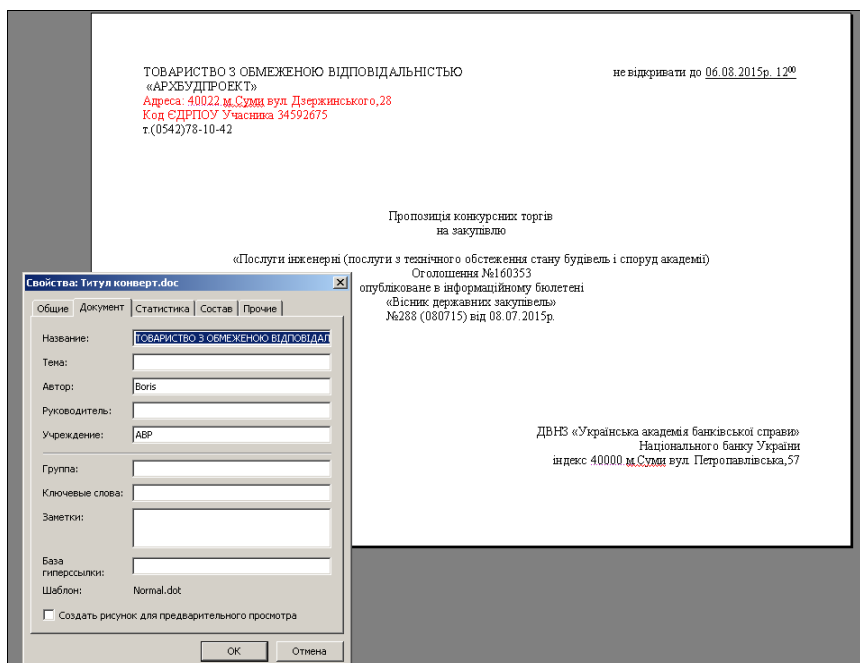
ТОВАРИСТВО З ОБМЕЖЕНОЮ ВІДПОВІДАЛЬНІСТЮ «АРХБУДПРОЕКТ»
Адреса: 40022 м.Суми вул. Дзержинського,28
Код ЄДРПОУ Учасника 34592675
т.(0542)78-10-42

не відкривати до 06.08.2015р. $12^{00}$

Пропозиція конкурсних торгів
на закупівлю

«Послуги інженерні (послуги з технічного обстеження стану будівель і споруд академії)
Оголошення №160353
опубліковане в інформаційному бюлетені
«Вісник державних закупівель»
№288 (080715) від 08.07.2015р.

ДВНЗ «Українська академія банківської справи»
Національного банку України
індекс 40000 м.Суми вул. Петропавлівська,57

Свойства: Титул конверт.doc
Общие | Документ | Статистика | Состав | Прочие
Название: ТОВАРИСТВО З ОБМЕЖЕНОЮ ВІДПОВІДАЛ
Тема:
Автор: Boris
Руководитель:
Учреждение: ABP
Группа:
Ключевые слова:
Заметки:
База гиперссылки:
Шаблон: Normal.dot
Создать рисунок для предварительного просмотра
OK
Отмена